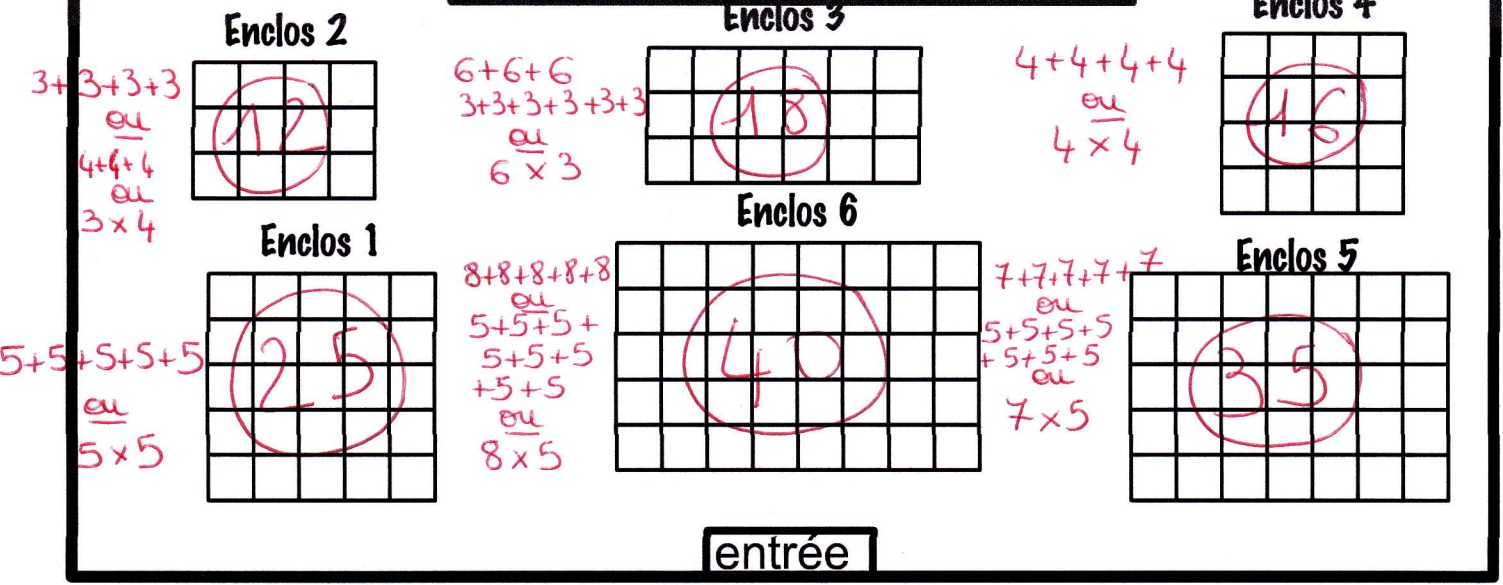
Enclos 2

3+3+3+3
ou
4+4+4
ou
3×4

12

Enclos 3

6+6+6
3+3+3+3+3+3
ou
6×3

18

Enclos 4

4+4+4+4
ou
4×4

16

Enclos 1

5+5+5+5+5
ou
5×5

25

Enclos 6

8+8+8+8+8
ou
5+5+5+
5+5+5
+5+5
ou
8×5

40

Enclos 5

7+7+7+7+7
ou
5+5+5+5
+5+5+5
ou
7×5

35

entrée